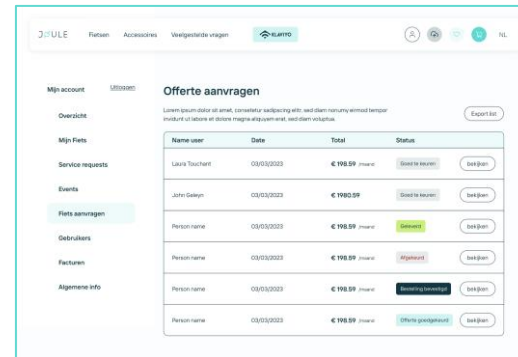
JOULE Fietsen Accessoires Veelgestelde vragen KLAVYO NL

Mijn account Uitloggen

Overzicht

Mijn Fiets

Service requests

Events

Fiets aanvragen

Gebruikers

Facturen

Algemene info

Offerte aanvragen

Lorem ipsum dolor sit amet, consetetur sadipscing elitr, sed diam nonumy eirmod tempor invidunt ut labore et dolore magna aliquyam erat, sed diam voluptua.

Export list

| Name user | Date | Total | Status | |
|---|---|---|---|---|
| Laura Touchent | 03/03/2023 | € 198.59 /maand | Goed te keuren | bekijken |
| John Geleyn | 03/03/2023 | € 1980.59 | Goed te keuren | bekijken |
| Person name | 03/03/2023 | € 198.59 /maand | Geleverd | bekijken |
| Person name | 03/03/2023 | € 198.59 /maand | Afgekeurd | bekijken |
| Person name | 03/03/2023 | € 198.59 /maand | Bestelling bevestigd | bekijken |
| Person name | 03/03/2023 | € 198.59 /maand | Offerte goedgekeurd | bekijken |